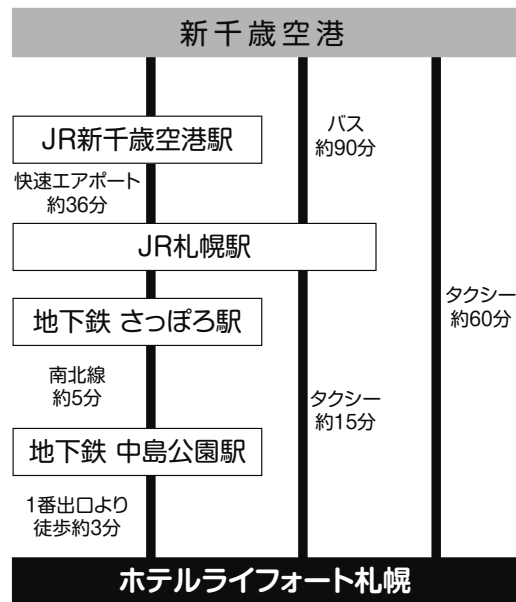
新千歳空港

JR新千歳空港駅

バス
約90分

快速エアポート
約36分

JR札幌駅

タクシー
約60分

地下鉄 さっぽろ駅

南北線
約5分

タクシー
約15分

地下鉄 中島公園駅

1番出口より
徒歩約3分

ホテルライフォート札幌